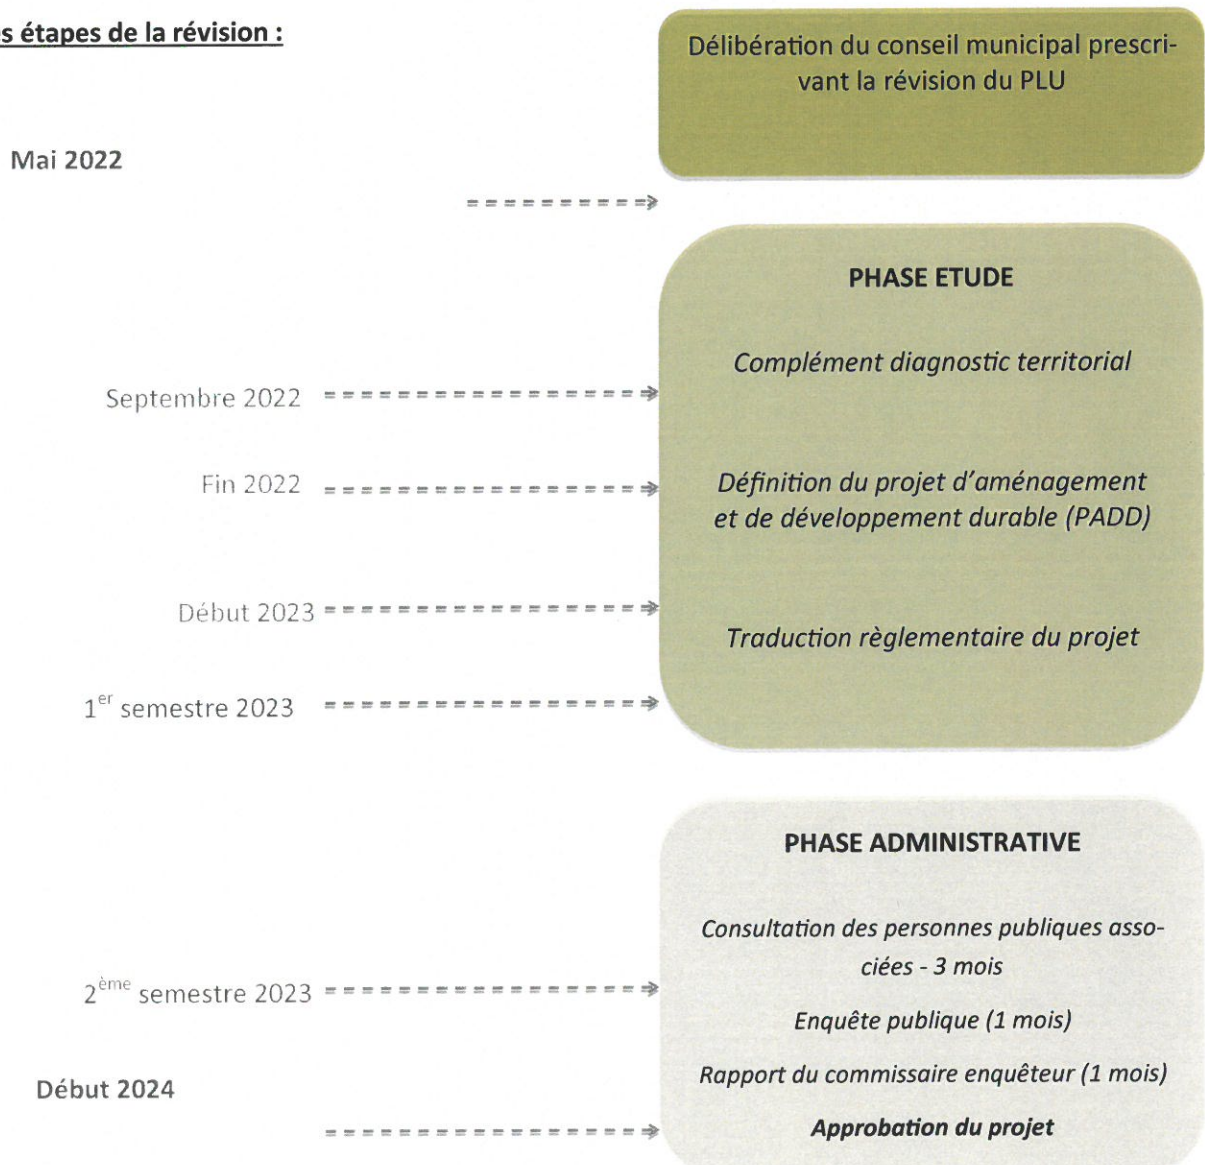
s étapes de la révision :

Délibération du conseil municipal prescrivant la révision du PLU

Mai 2022

PHASE ETUDE

Complément diagnostic territorial

Septembre 2022

Fin 2022

Définition du projet d'aménagement et de développement durable (PADD)

Début 2023

Traduction règlementaire du projet

$1^{er}$ semestre 2023

PHASE ADMINISTRATIVE

Consultation des personnes publiques associées - 3 mois

$2^{ème}$ semestre 2023

Enquête publique (1 mois)

Début 2024

Rapport du commissaire enquêteur (1 mois)

Approbation du projet